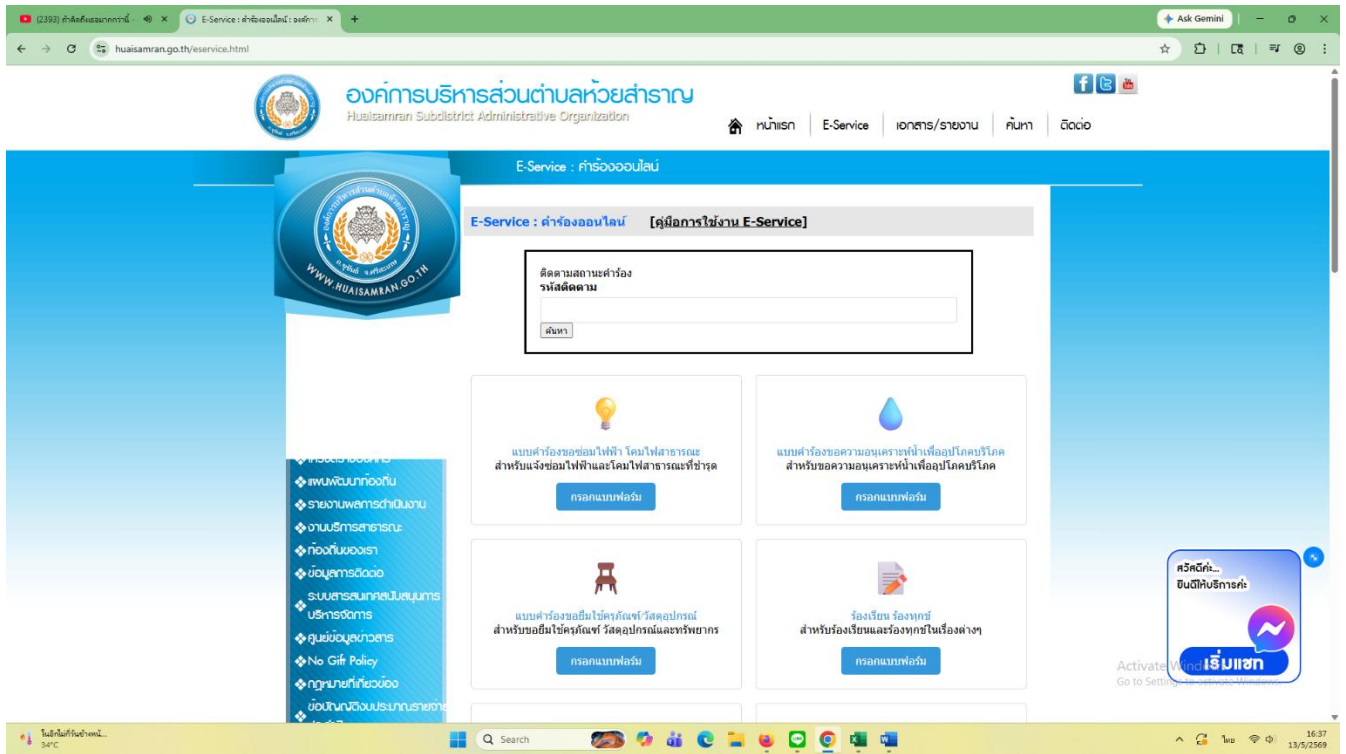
(2393) คำสืบค้นสอนภาษาไทย × E-Service : คำร้องออนไลน์ : องค์การ ×
huaisamran.go.th/eservice.html
Ask Gemini

องค์การบริหารส่วนตำบลห้วยสำราญ
Huaisamran Subdistrict Administrative Organization

หน้าแรก | E-Service | เอกสาร/รายงาน | ค้นหา | ติดต่อ

E-Service : คำร้องออนไลน์

WWW.HUAISAMRAN.GO.TH

E-Service : คำร้องออนไลน์ [คู่มือการใช้งาน E-Service]

ติดตามสถานะคำร้อง
รหัสติดตาม
ค้นหา

แบบคำร้องขอซ่อมไฟฟ้า โคมไฟสาธารณะ
สำหรับแจ้งซ่อมไฟฟ้าและโคมไฟสาธารณะที่ชำรุด
กรอกแบบฟอร์ม

แบบคำร้องขอความอนุเคราะห์น้ำเพื่ออุปโภคบริโภค
สำหรับขอความอนุเคราะห์น้ำเพื่ออุปโภคบริโภค
กรอกแบบฟอร์ม

แบบคำร้องขอยืมใช้ครุภัณฑ์/วัสดุอุปกรณ์
สำหรับขอยืมใช้ครุภัณฑ์ วัสดุอุปกรณ์และทรัพยากร
กรอกแบบฟอร์ม

ร้องเรียน ร้องทุกข์
สำหรับร้องเรียนและร้องทุกข์ในเรื่องต่างๆ
กรอกแบบฟอร์ม

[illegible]
แผนพัฒนาท้องถิ่น
รายงานผลการดำเนินงาน
งานบริการสาธารณะ
ท้องถิ่นของเรา
ข้อมูลการติดต่อ
ระบบสารสนเทศสนับสนุนการบริหารจัดการ
ศูนย์ข้อมูลข่าวสาร
No Gift Policy
กฎหมายที่เกี่ยวข้อง
ข้อบัญญัติงบประมาณรายจ่าย

สวัสดีค่ะ...
ยินดีให้บริการค่ะ
เริ่มแชท

Activate Windows
Go to Settings to activate Windows.

ในอีกไม่กี่วันข้างหน้า...
34°C
Search
ไทย
16:37
13/5/2569